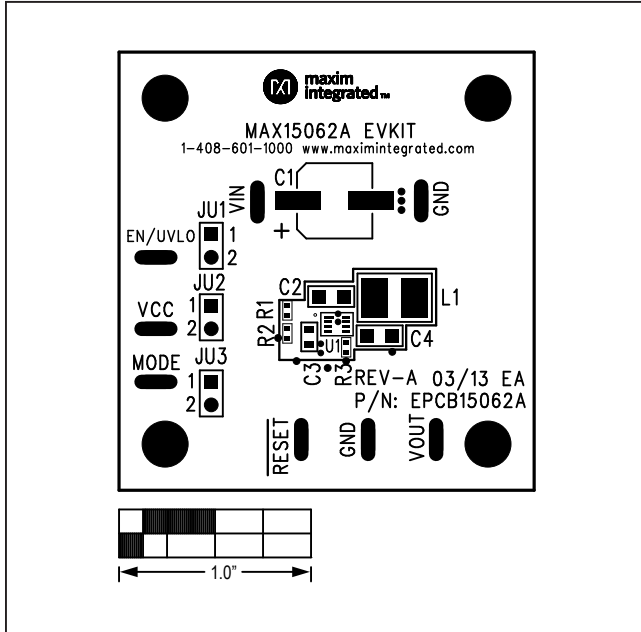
maxim integrated™

MAX15062A EVKIT
1-408-601-1000 www.maximintegrated.com

C1
VIN
+
GND

JU1
EN/UVLO
1
2

JU2
VCC
1
2

JU3
MODE
1
2

C2
R1
R2
L1
U1
C4
C3
R3

REV-A 03/13 EA
P/N: EPCB15062A

RESET
GND
VOUT

1.0"